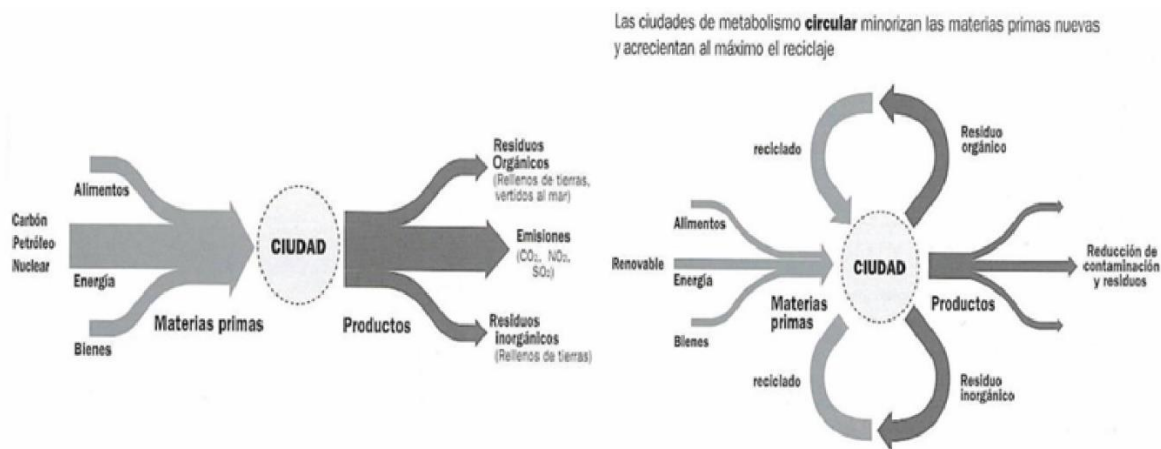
Las ciudades de metabolismo **circular** minorizan las materias primas nuevas y acrecientan al máximo el reciclaje

Alimentos

Carbón
Petróleo
Nuclear

Energía

Bienes

Materias primas

CIUDAD

Productos

Residuos Orgánicos
(Rellenos de tierras, vertidos al mar)

Emisiones
($CO_2$, $NO_2$, $SO_2$)

Residuos inorgánicos
(Rellenos de tierras)

reciclado

Residuo orgánico

Alimentos

Renovable

Energía

Bienes

Materias primas

CIUDAD

Productos

Reducción de contaminación y residuos

reciclado

Residuo inorgánico